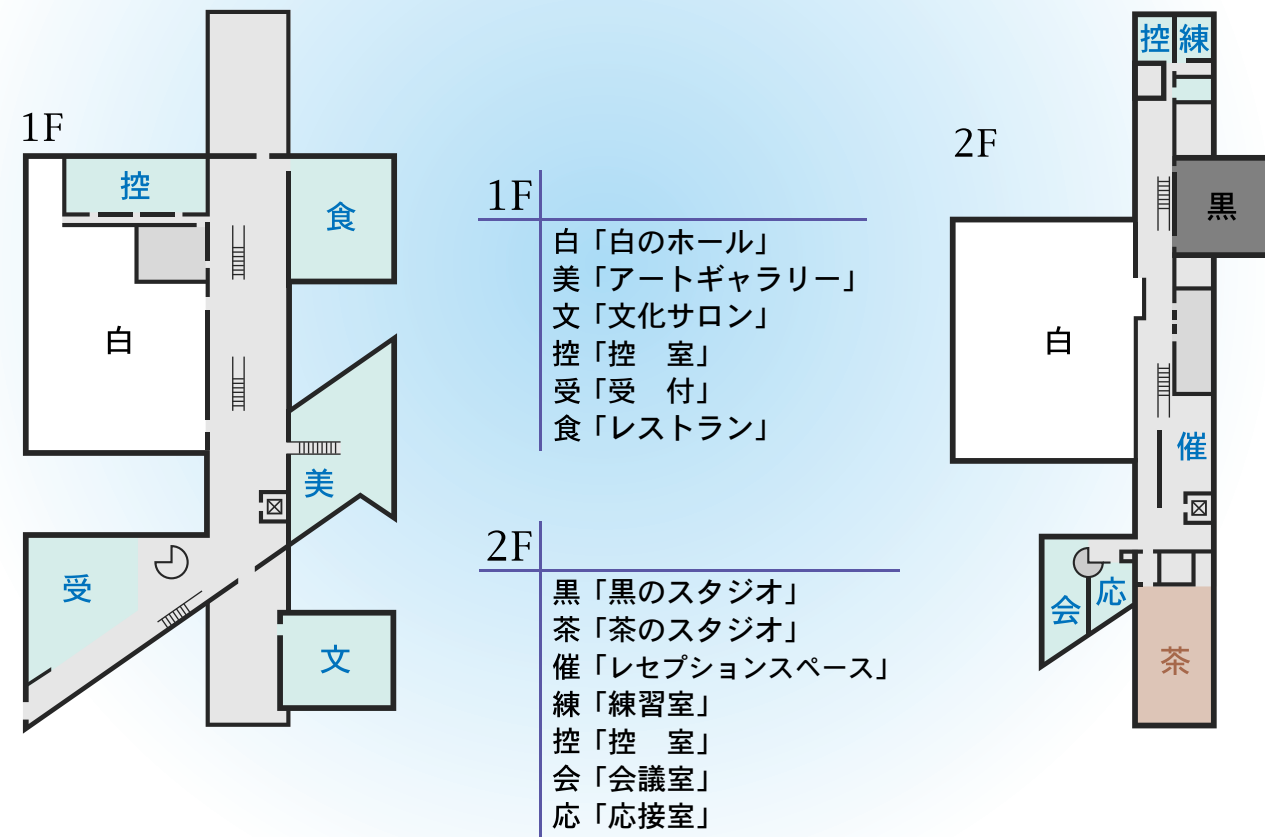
1F

控
食
白
美
受
文

1F
白「白のホール」
美「アートギャラリー」
文「文化サロン」
控「控　室」
受「受　付」
食「レストラン」

2F
黒「黒のスタジオ」
茶「茶のスタジオ」
催「レセプションスペース」
練「練習室」
控「控　室」
会「会議室」
応「応接室」

2F

控
練
黒
白
催
会
応
茶